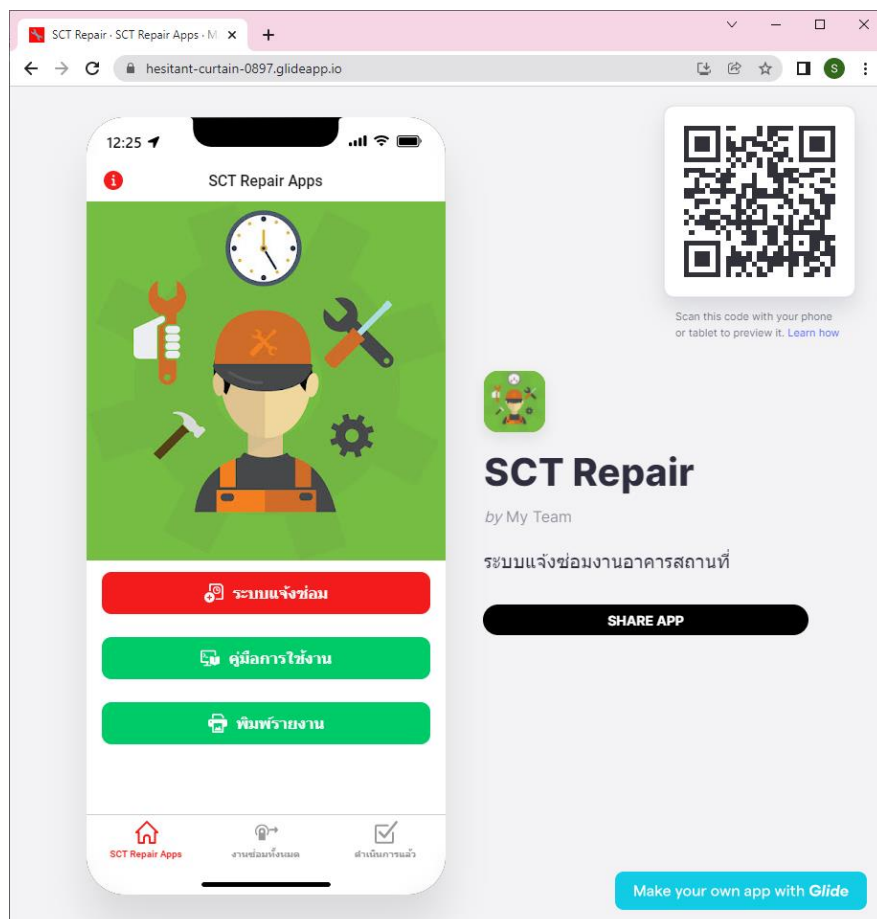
SCT Repair - SCT Repair Apps - M ×
+
hesitant-curtain-0897.glideapp.io
S

12:25
SCT Repair Apps

ระบบแจ้งซ่อม
คู่มือการใช้งาน
พิมพ์รายงาน

SCT Repair Apps
งานซ่อมทั้งหมด
ดำเนินการแล้ว

Scan this code with your phone or tablet to preview it. Learn how

SCT Repair
by My Team
ระบบแจ้งซ่อมงานอาคารสถานที่
SHARE APP

Make your own app with Glide